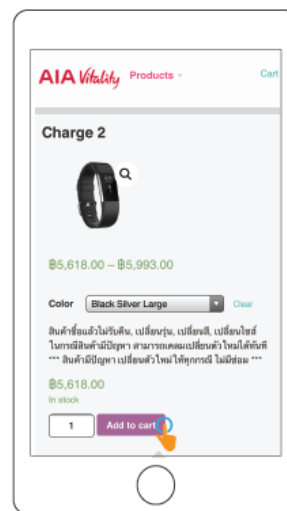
AIA Vitality Products ▾ Cart

Charge 2

฿5,618.00 – ฿5,993.00

Color Black Silver Large Clear

สินค้าซื้อแล้วไม่รับคืน, เปลี่ยนรุ่น, เปลี่ยนสี, เปลี่ยนไซส์ ในกรณีสินค้ามีปัญหา สามารถเคลมเปลี่ยนตัวใหม่ได้ทันที *** สินค้ามีปัญหา เปลี่ยนตัวใหม่ให้ทุกกรณี ไม่มีซ่อม ***

฿5,618.00

In stock

1 Add to cart